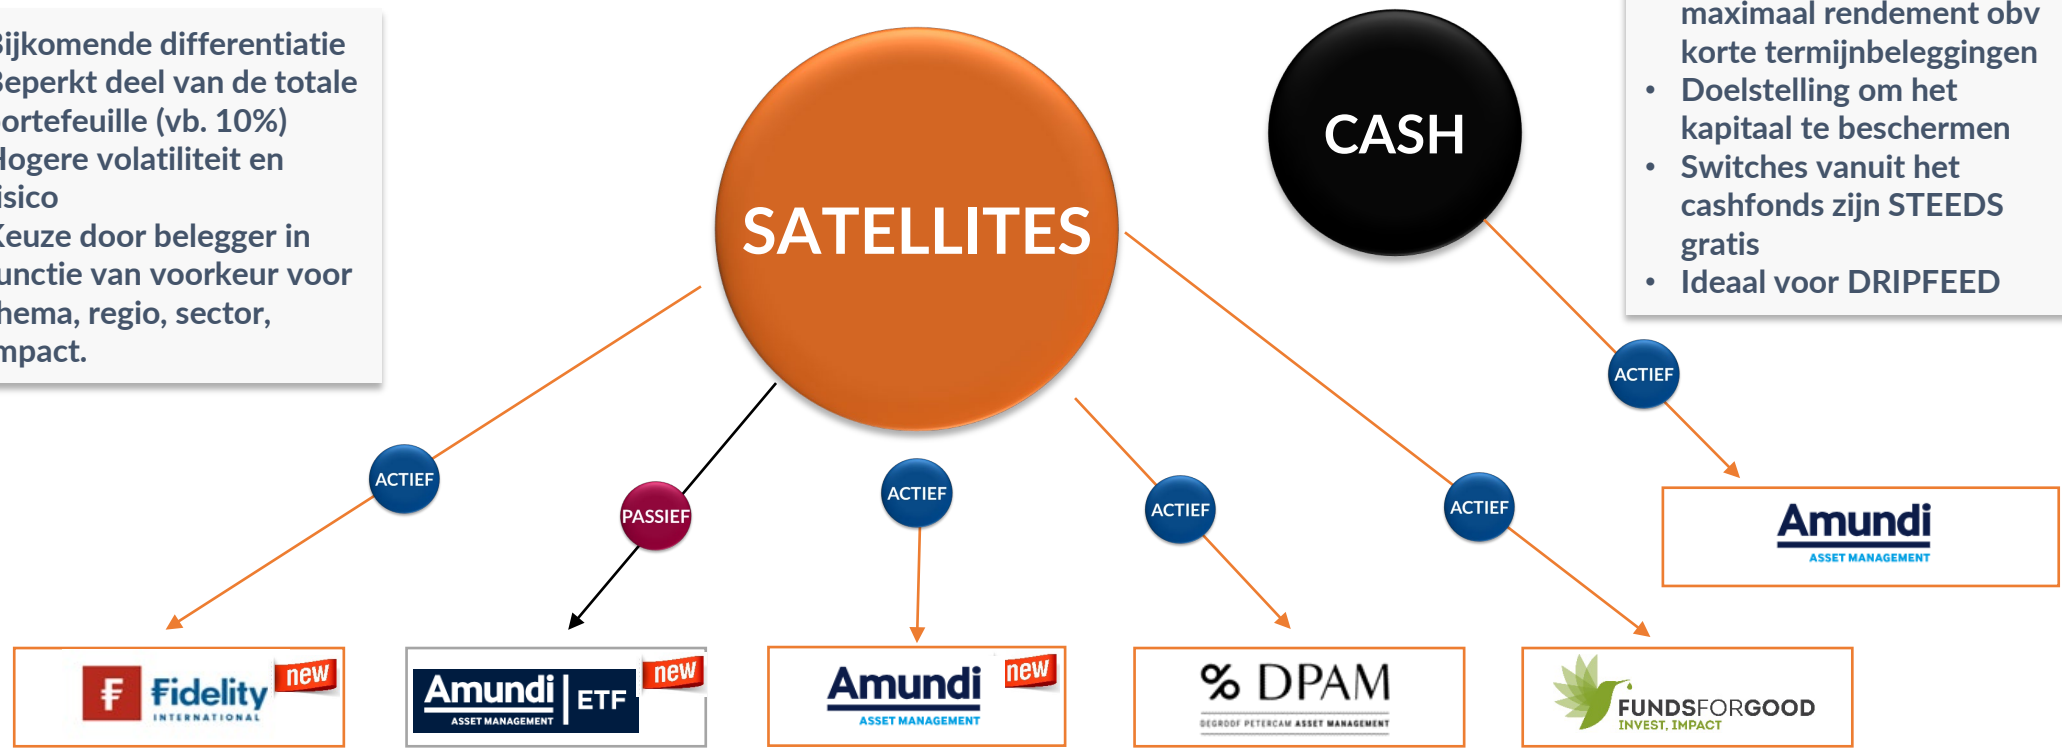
Bijkomende differentiatie
Beperkt deel van de totale portefeuille (vb. 10%)
Hogere volatiliteit en risico
Keuze door belegger in functie van voorkeur voor thema, regio, sector, impact.

SATELLITES

CASH

maximaal rendement obv korte termijnbeleggingen
• Doelstelling om het kapitaal te beschermen
• Switches vanuit het cashfonds zijn STEEDS gratis
• Ideaal voor DRIPFEED

ACTIEF

PASSIEF

ACTIEF

ACTIEF

ACTIEF

ACTIEF

Fidelity INTERNATIONAL new

Amundi ASSET MANAGEMENT ETF new

Amundi ASSET MANAGEMENT new

DPAM DEGROOF PETERCAM ASSET MANAGEMENT

FUNDSFORGOOD INVEST, IMPACT

Amundi ASSET MANAGEMENT